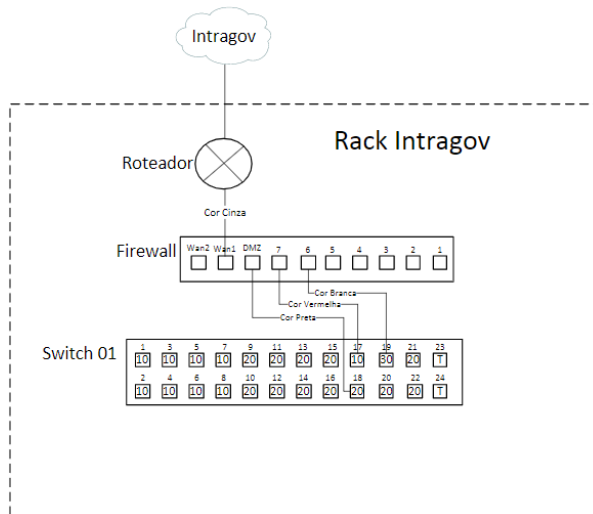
Intragov

Rack Intragov

Roteador

Cor Cinza

Firewall

Wan2 Wan1 DMZ 7 6 5 4 3 2 1

Cor Branca

Cor Vermelha

Cor Preta

Switch 01

| 1 | 3 | 5 | 7 | 9 | 11 | 13 | 15 | 17 | 19 | 21 | 23 |
|---|---|---|---|---|---|---|---|---|---|---|---|
| 10 | 10 | 10 | 10 | 20 | 20 | 20 | 20 | 10 | 30 | 20 | T |
| 2 | 4 | 6 | 8 | 10 | 12 | 14 | 16 | 18 | 20 | 22 | 24 |
| 10 | 10 | 10 | 10 | 20 | 20 | 20 | 20 | 20 | 20 | 20 | T |